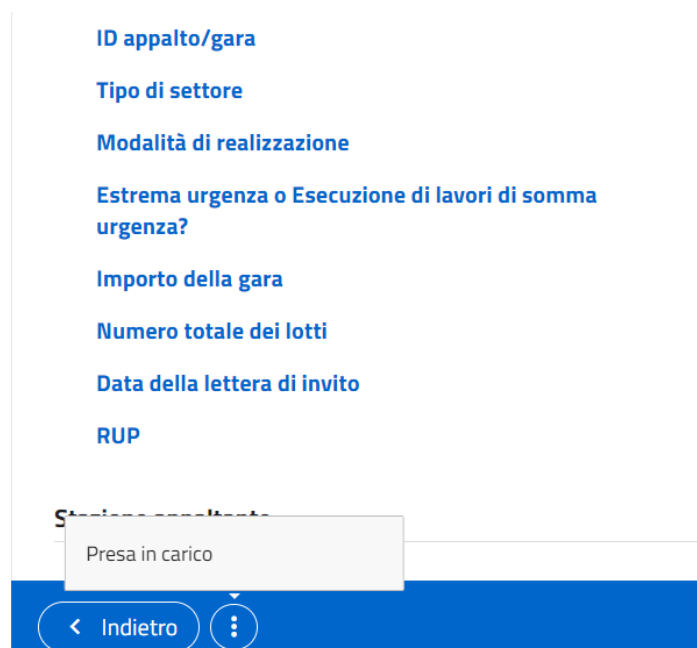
ID appalto/gara

Tipo di settore

Modalità di realizzazione

Estrema urgenza o Esecuzione di lavori di somma urgenza?

Importo della gara

Numero totale dei lotti

Data della lettera di invito

RUP

St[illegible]

Presa in carico

Indietro